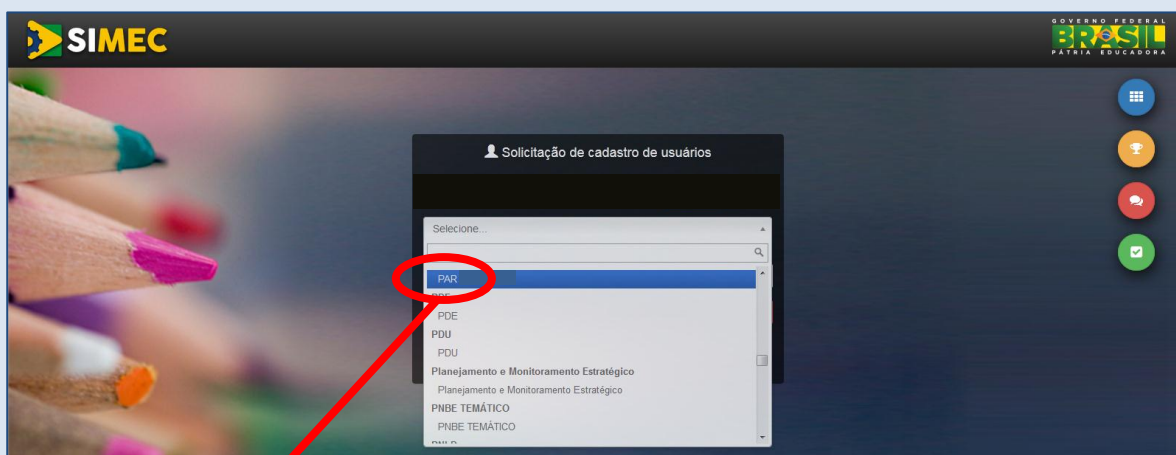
SIMEC

GOVERNO FEDERAL
BRASIL
PÁTRIA EDUCADORA

Solicitação de cadastro de usuários

Selecione...

PAR
PDE
PDE
PDU
PDU
Planejamento e Monitoramento Estratégico
Planejamento e Monitoramento Estratégico
PNBE TEMÁTICO
PNBE TEMÁTICO
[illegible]